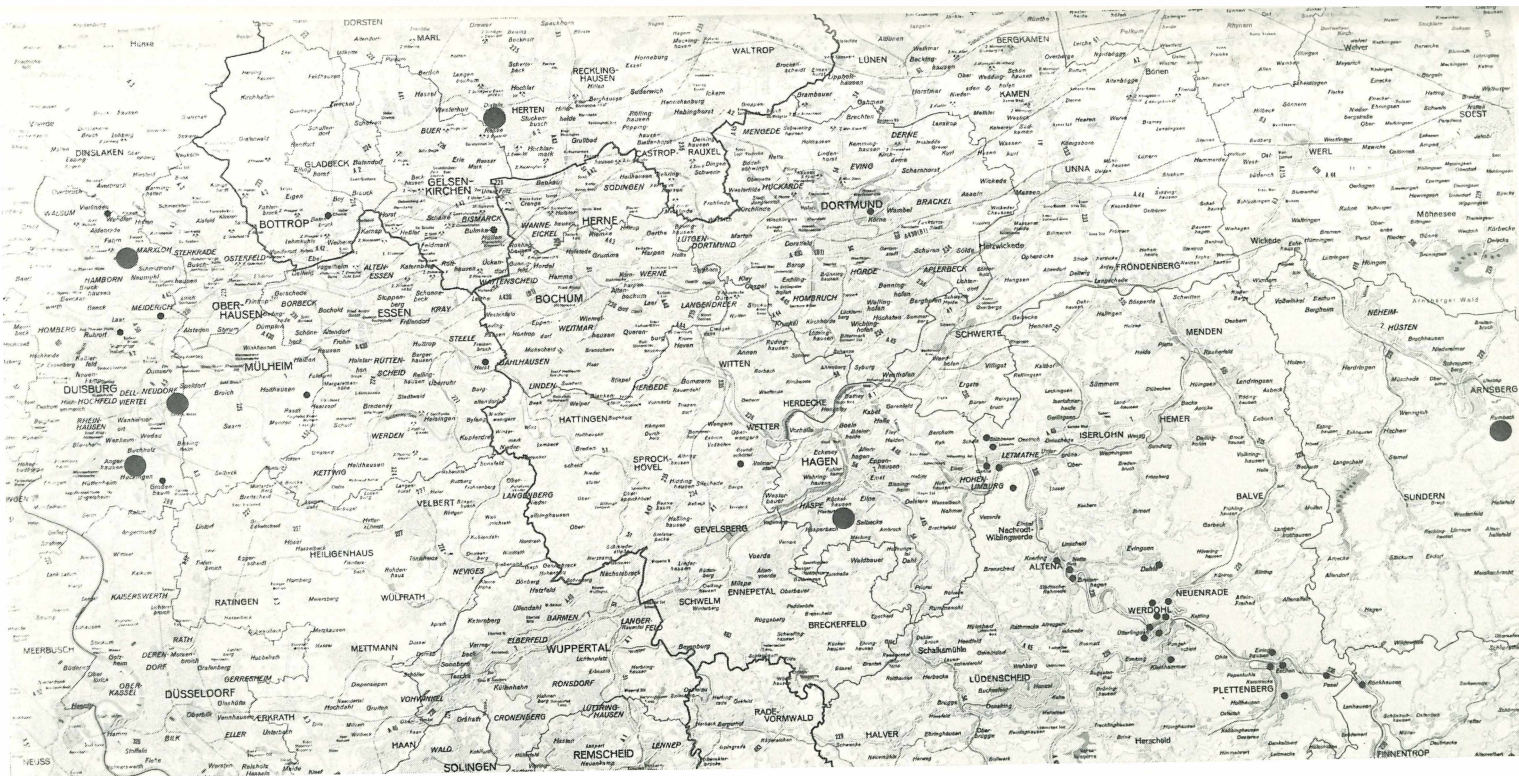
DORSTEN
MARL
WALTROP
LÜNEN
BERGKAMEN
Hünxe
RECKLING-HAUSEN
HERTEN
KAMEN
SOEST
DINSLAKEN
BUER
GLADBECK
GELSEN-KIRCHEN
CASTROP-RAUXEL
MENGEDE
DERNE
EVING
WERL
UNNA
BOTTROP
BISMARCK
HERNE
SODINGEN
HUCKARDE
DORTMUND
BRACKEL
WALSUM
MARXLOH
STERKRADE
OSTERFELD
WANNE-EICKEL
LÜTGEN-DORTMUND
Möhnesee
HAMBORN
ALTEN-ESSEN
BOCHUM
HÖRDE
APLERBECK
FRÖNDENBERG
Wickede
MEIDERICH
OBER-HAUSEN
BORBECK
ESSEN
KRAY
WATTENSCHEID
WERNE
LANGENDREER
HOMBRUCH
SCHWERTE
MENDEN
NEHEIM-HÜSTEN
HOMBERG
MÜLHEIM
STEELE
RÜTTEN-SCHEID
DAHLHAUSEN
WEITMAR
LINDEN
WITTEN
HERDECKE
DUISBURG
DELL-VIERTEL
NEUDORF
HOCHFELD
RHEIN-HAUSEN
HATTINGEN
HERBEDE
WETTER
ISERLOHN
HEMER
ARNSBERG
WERDEN
KUPFERDREH
SPROCK-HÖVEL
HAGEN
LETMATHE
HOHEN-LIMBURG
KETTWIG
VELBERT
LANGENBERG
HASPE
BALVE
SUNDERN
HEILIGENHAUS
GEVELSBERG
NEVIGES
ALTENA
NEUENRADE
KAISERSWERTH
RATINGEN
WÜLFRATH
SCHWELM
ENNEPETAL
BRECKERFELD
WERDOHL
MEERBUSCH
METTMANN
ELBERFELD
BARMEN
WUPPERTAL
LANGER-FELD
Schalksmühle
OBER-KASSEL
DÜSSELDORF
GERRESHEIM
RONSDORF
LÜDENSCHEID
PLETTENBERG
VOHWINKEL
CRONENBERG
LÜTTRING-HAUSEN
RADE-VORMWALD
HAAN
WALD
ERKRATH
ELLER
BILK
HALVER
FINNENTROP
NEUSS
SOLINGEN
REMSCHEID
LENNEP